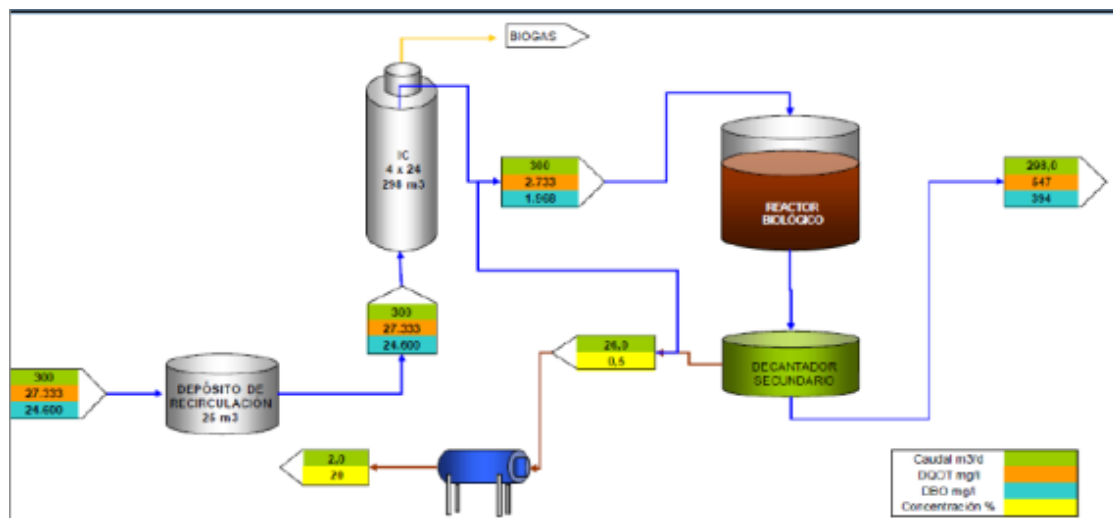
BIOGAS

IC
4 x 24
298 m3

300
2.733
1.968

REACTOR
BIOLÓGICO

298,0
647
394

300
27.333
24.600

300
27.333
24.600

DEPÓSITO DE
RECIRCULACIÓN
25 m3

26,0
0,5

DECANTADOR
SECUNDARIO

2,0
20

Caudal m3/d
DQOT mg/l
DBO mg/l
Concentración %